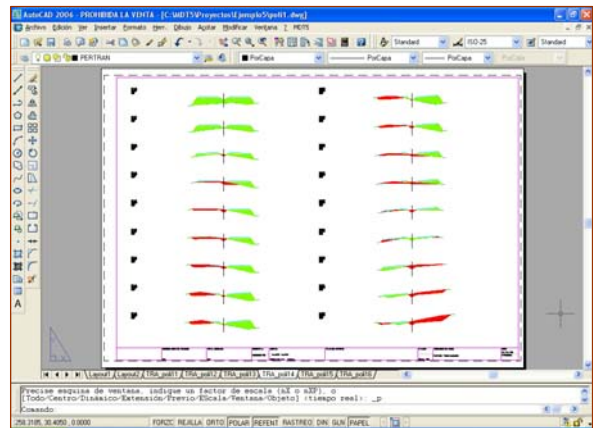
AutoCAD 2006 - PROHIBIDA LA VENTA - [C:\MDT5\Proyectos\Ejemplo5\pu01.dwg]

Archivo Edición Ver Insertar Formato Herr. Dibujo Acotar Modificar Ventana ? MDT5

Standard ISO-25 Standard

PERTRAN PorCapa PorCapa PorCapa PorColor

Layout1 Layout2 TRA_pu011 TRA_pu012 TRA_pu013 TRA_pu014 TRA_pu015 TRA_pu016

Precise esquina de ventana, indique un factor de escala (nX o nXP), o
[Todo/Centro/Dinámico/Extensión/Previo/Escala/Ventana/Objeto] <tiempo real>: _p

Comando:

258.3105, 30.4050 , 0.0000 FORZC REJILLA ORTO POLAR REFENT RASTREO DIN GLN PAPEL